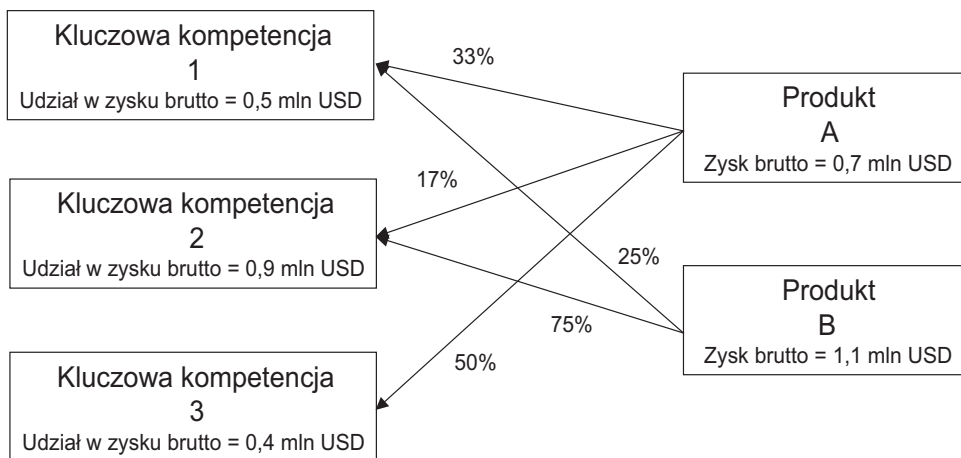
Kluczowa kompetencja
1
Udział w zysku brutto = 0,5 mln USD

33%

Produkt
A
Zysk brutto = 0,7 mln USD

17%

Kluczowa kompetencja
2
Udział w zysku brutto = 0,9 mln USD

25%

Produkt
B
Zysk brutto = 1,1 mln USD

75%

50%

Kluczowa kompetencja
3
Udział w zysku brutto = 0,4 mln USD